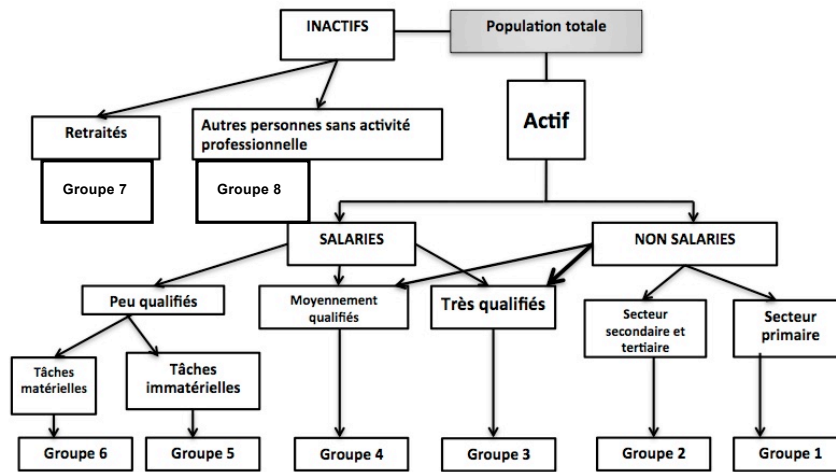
INACTIFS

Population totale

Retraités

Groupe 7

Autres personnes sans activité professionnelle

Groupe 8

Actif

SALARIES

NON SALARIES

Peu qualifiés

Moyennement qualifiés

Très qualifiés

Secteur secondaire et tertiaire

Secteur primaire

Tâches matérielles

Tâches immatérielles

Groupe 6

Groupe 5

Groupe 4

Groupe 3

Groupe 2

Groupe 1